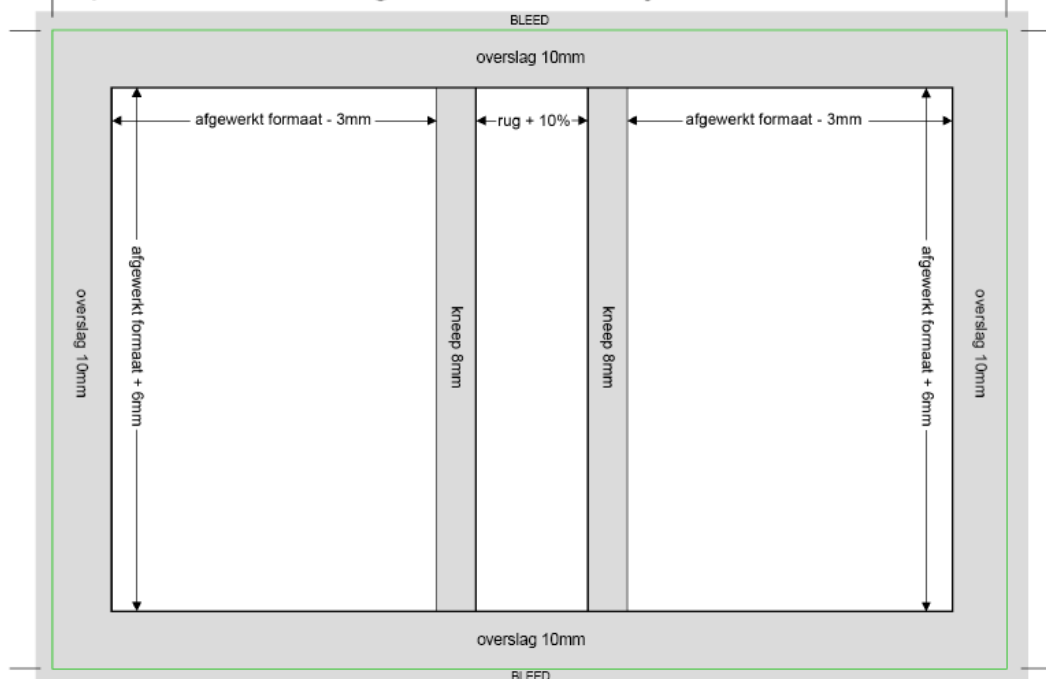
BLEED

overslag 10mm

afgewerkt formaat - 3mm

rug + 10%

afgewerkt formaat - 3mm

overslag 10mm

afgewerkt formaat + 6mm

kneep 8mm

kneep 8mm

afgewerkt formaat + 6mm

overslag 10mm

overslag 10mm

BLEED